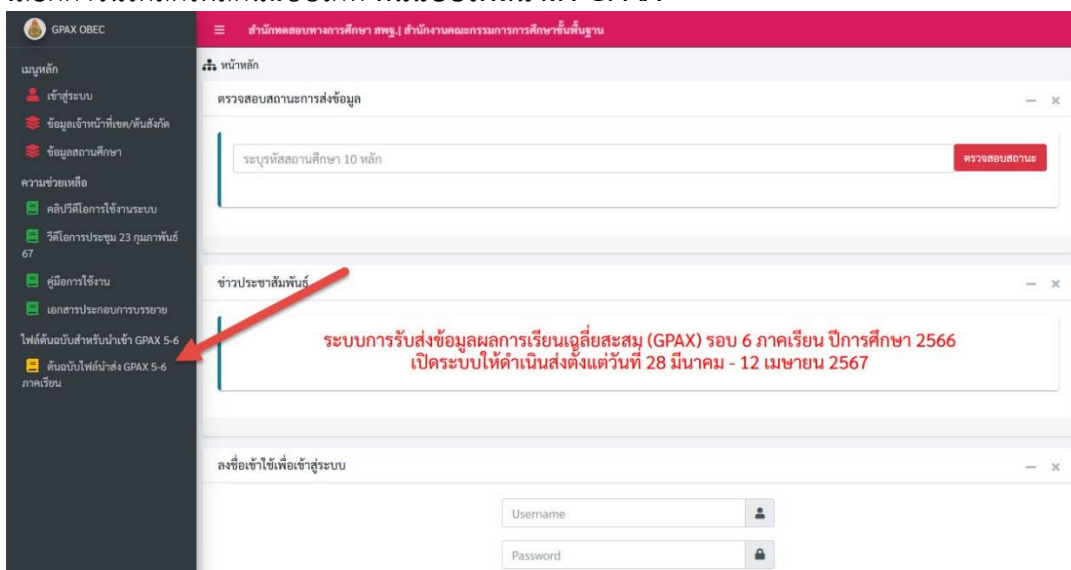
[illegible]

GPAX OBEC

สำนักทดสอบทางการศึกษา สพฐ.| สำนักงานคณะกรรมการการศึกษาขั้นพื้นฐาน

เมนูหลัก

เข้าสู่ระบบ

ข้อมูลเจ้าหน้าที่เขต/ต้นสังกัด

ข้อมูลสถานศึกษา

ความช่วยเหลือ

คลิปวีดีโอการใช้งานระบบ

วีดีโอการประชุม 23 กุมภาพันธ์ 67

คู่มือการใช้งาน

เอกสารประกอบการบรรยาย

ไฟล์ต้นฉบับสำหรับนำเข้า GPAX 5-6

ต้นฉบับไฟล์นำส่ง GPAX 5-6 ภาคเรียน

หน้าหลัก

ตรวจสอบสถานะการส่งข้อมูล

ระบุรหัสสถานศึกษา 10 หลัก

ตรวจสอบสถานะ

ข่าวประชาสัมพันธ์

ระบบการรับส่งข้อมูลผลการเรียนเฉลี่ยสะสม (GPAX) รอบ 6 ภาคเรียน ปีการศึกษา 2566
เปิดระบบให้ดำเนินส่งตั้งแต่วันที่ 28 มีนาคม - 12 เมษายน 2567

ลงชื่อเข้าใช้เพื่อเข้าสู่ระบบ

Username

Password